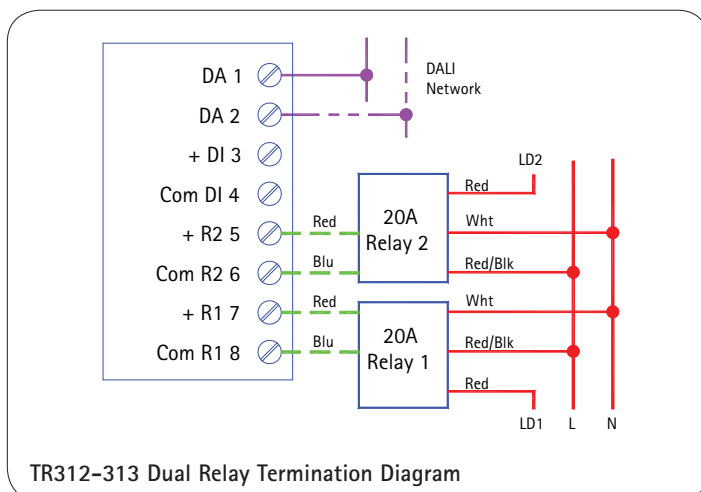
DA 1
DA 2
+ DI 3
Com DI 4
+ R2 5
Com R2 6
+ R1 7
Com R1 8

DALI Network

Red
Blu
Red
Blu

20A Relay 2
20A Relay 1

LD2
Red
Wht
Red/Blk
Wht
Red/Blk
Red
LD1
L
N

TR312-313 Dual Relay Termination Diagram